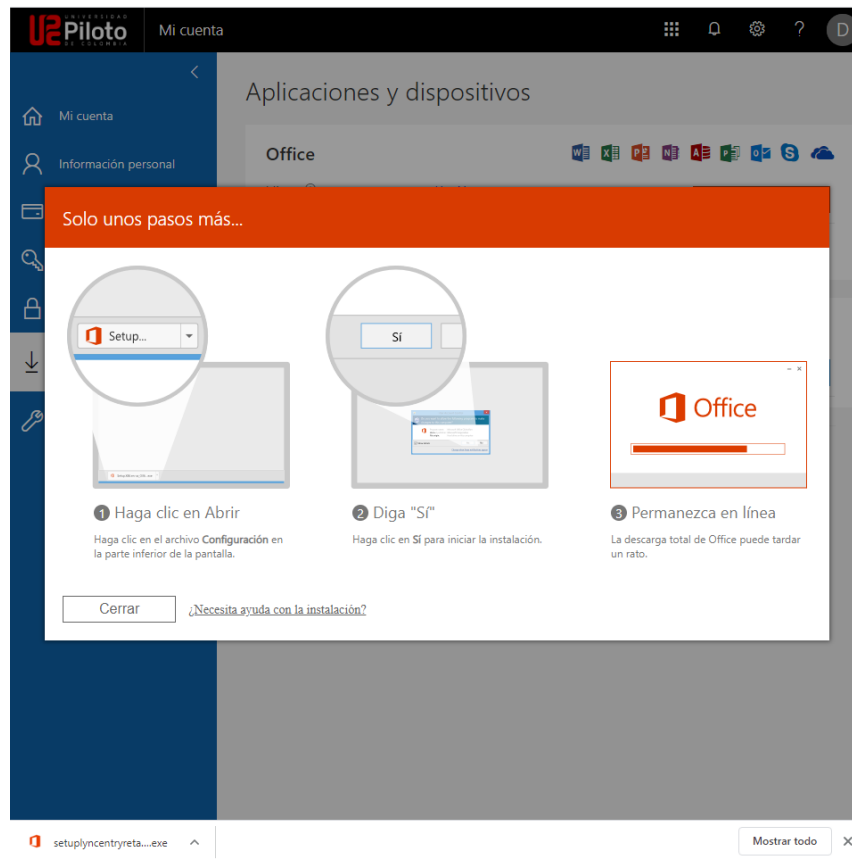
UNIVERSIDAD Piloto DE COLOMBIA

Mi cuenta

D

Mi cuenta

Información personal

Aplicaciones y dispositivos

Office

Solo unos pasos más...

Setup...

Sí

Office

1 Haga clic en Abrir

Haga clic en el archivo **Configuración** en la parte inferior de la pantalla.

2 Diga "Sí"

Haga clic en **Sí** para iniciar la instalación.

3 Permanezca en línea

La descarga total de Office puede tardar un rato.

Cerrar

¿Necesita ayuda con la instalación?

setuplyncentryreta....exe

Mostrar todo